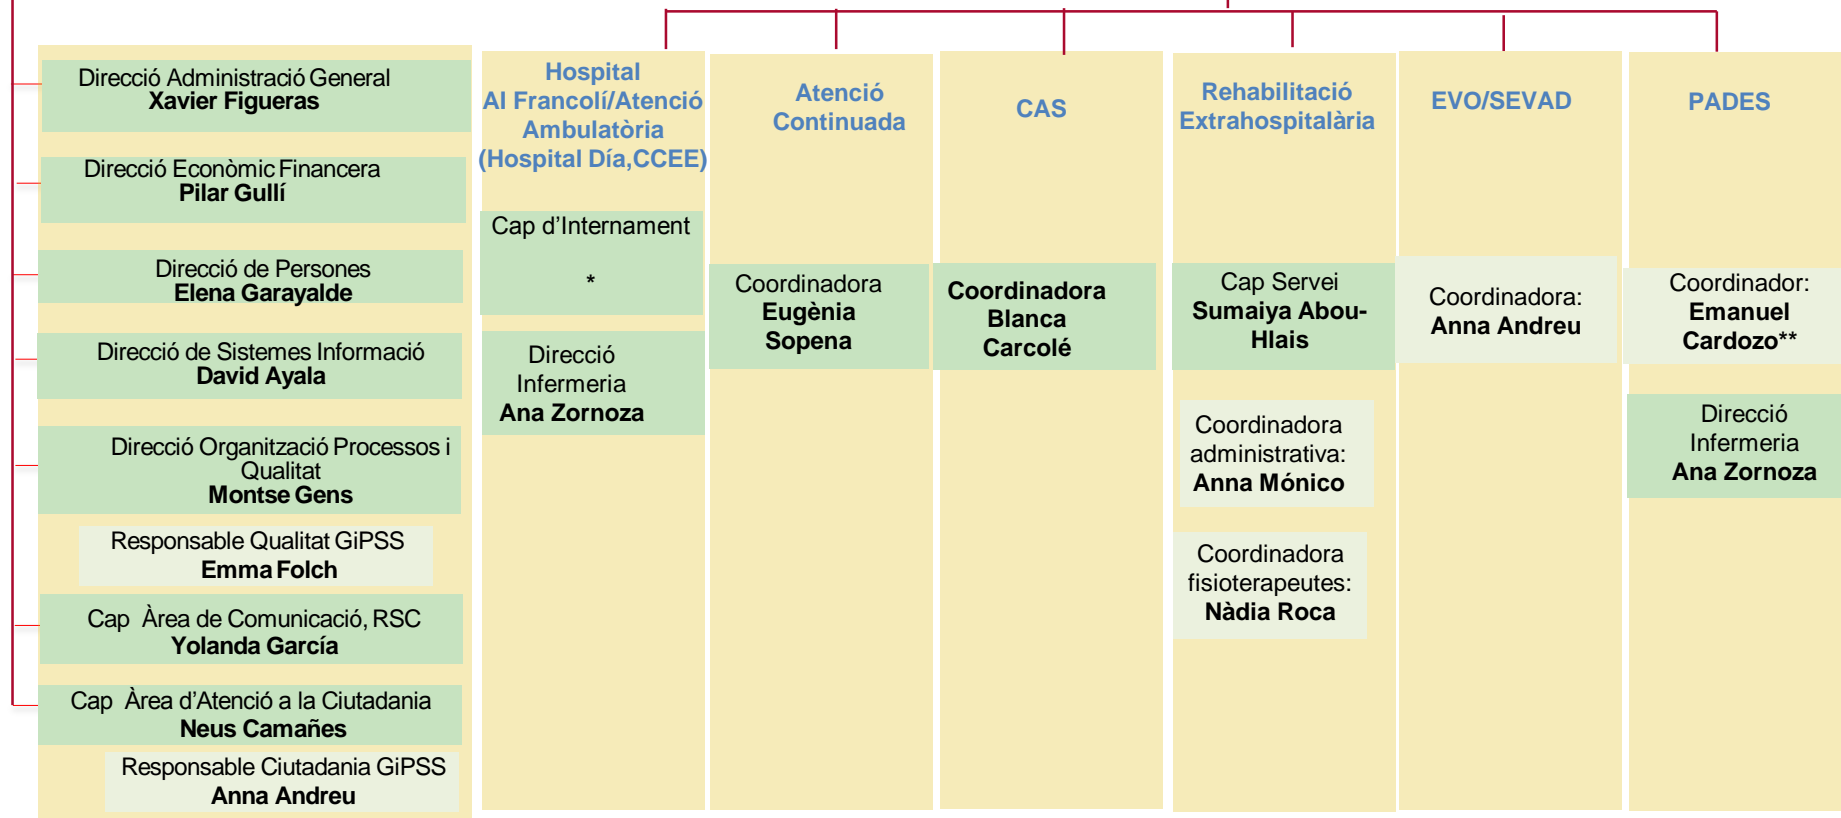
Direcció Administració General
Xavier Figueras

Direcció Econòmic Financera
Pilar Gullí

Direcció de Persones
Elena Garayalde

Direcció de Sistemes Informació
David Ayala

Direcció Organització Processos i Qualitat
Montse Gens

Responsable Qualitat GiPSS
Emma Folch

Cap Àrea de Comunicació, RSC
Yolanda García

Cap Àrea d'Atenció a la Ciutadania
Neus Camañes

Responsable Ciutadania GiPSS
Anna Andreu

Hospital Al Francolí/Atenció Ambulatòria (Hospital Día,CCEE)

Cap d'Internament
*

Direcció Infermeria
Ana Zornoza

Atenció Continuada

Coordinadora
Eugènia Sopena

CAS

Coordinadora
Blanca Carcolé

Rehabilitació Extrahospitalària

Cap Servei
Sumaiya Abou-Hlais

Coordinadora administrativa:
Anna Mónico

Coordinadora fisioterapeutes:
Nàdia Roca

EVO/SEVAD

Coordinadora:
Anna Andreu

PADES

Coordinador:
Emanuel Cardozo**

Direcció Infermeria
Ana Zornoza